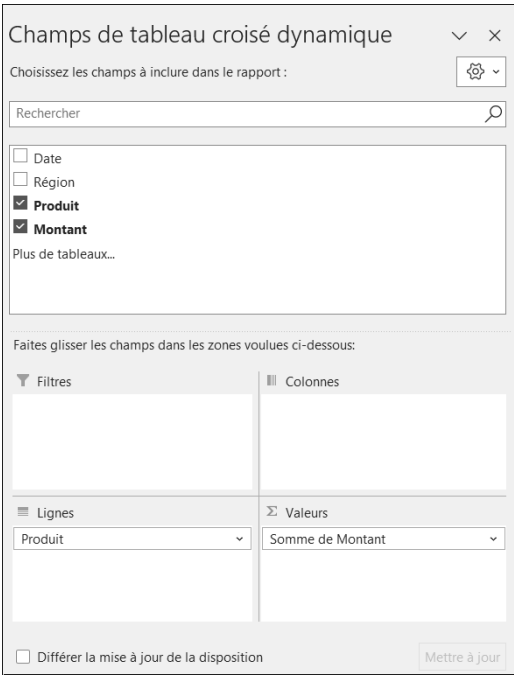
Champs de tableau croisé dynamique

Choisissez les champs à inclure dans le rapport :

Rechercher

Date
Région
Produit
Montant
Plus de tableaux...

Faites glisser les champs dans les zones voulues ci-dessous:

Filtres

Colonnes

Lignes
Produit

Valeurs
Somme de Montant

Différer la mise à jour de la disposition

Mettre à jour